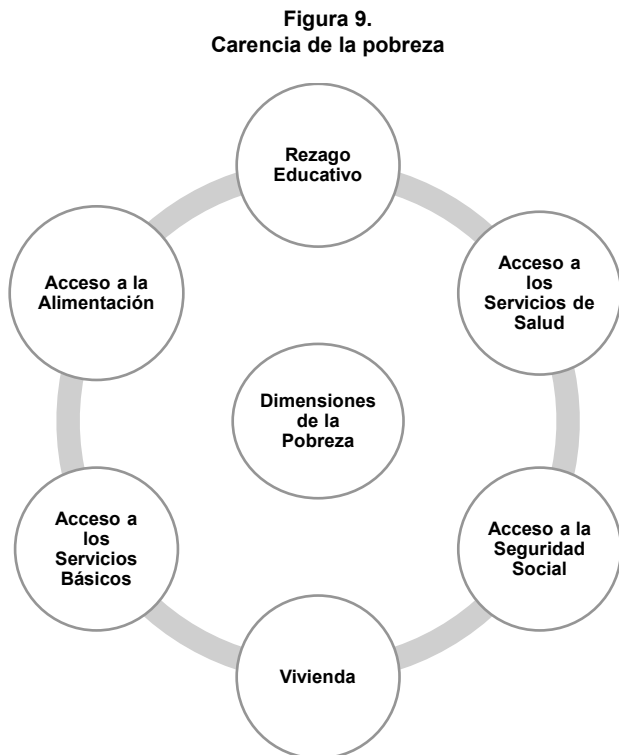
Figura 9.
Carencia de la pobreza

Rezago Educativo

Acceso a los Servicios de Salud

Acceso a la Seguridad Social

Vivienda

Acceso a los Servicios Básicos

Acceso a la Alimentación

Dimensiones de la Pobreza